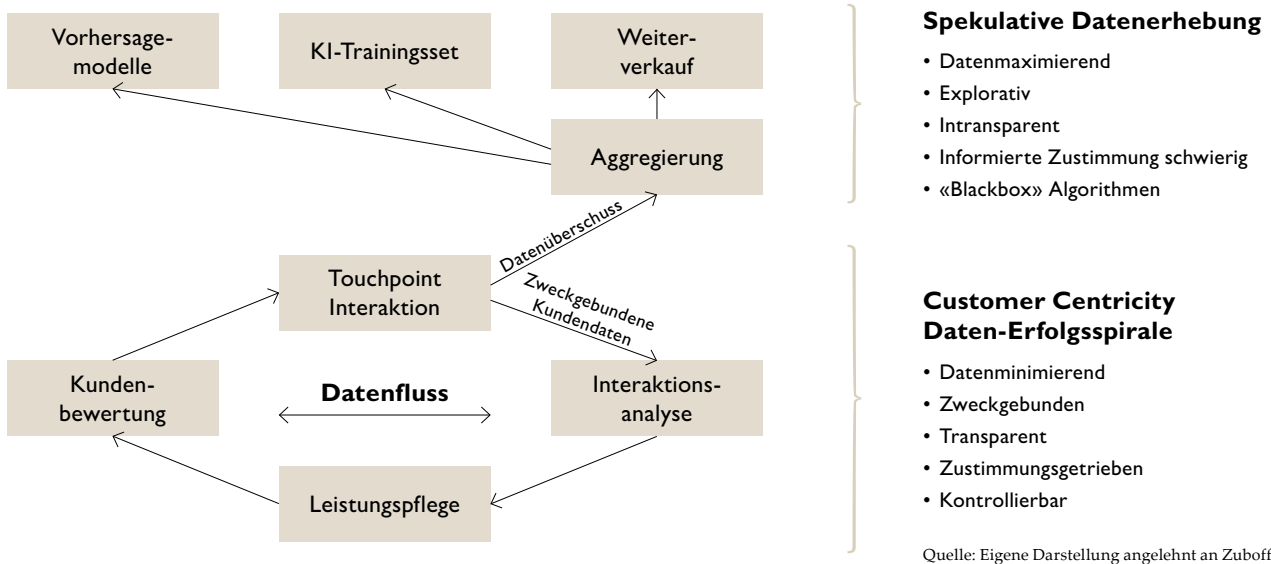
Vorhersagemodelle

KI-Trainingsset

Weiterverkauf

Aggregierung

Datenüberschuss

Touchpoint Interaktion

Zweckgebundene Kundendaten

Kundenbewertung

Datenfluss

Interaktionsanalyse

Leistungspflege

**Spekulative Datenerhebung**

• Datenmaximierend
• Explorativ
• Intransparent
• Informierte Zustimmung schwierig
• «Blackbox» Algorithmen

**Customer Centricity Daten-Erfolgsspirale**

• Datenminimierend
• Zweckgebunden
• Transparent
• Zustimmungsgetrieben
• Kontrollierbar

Quelle: Eigene Darstellung angelehnt an Zuboff